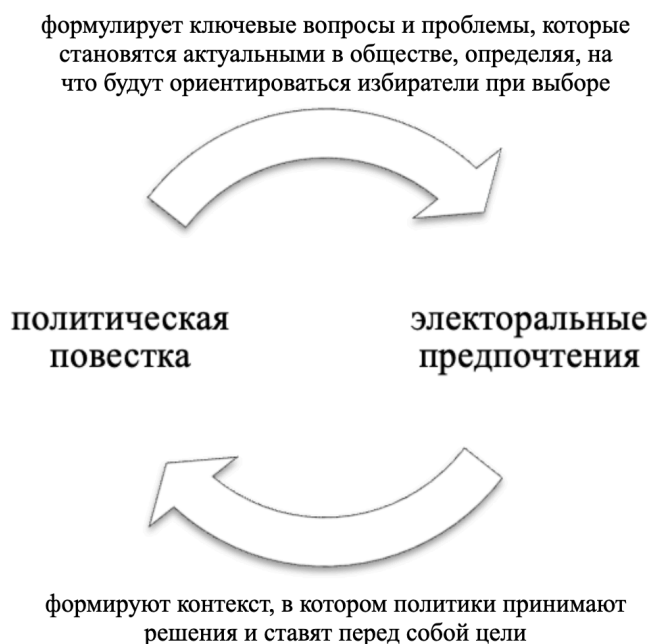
формулирует ключевые вопросы и проблемы, которые становятся актуальными в обществе, определяя, на что будут ориентироваться избиратели при выборе

политическая повестка

электоральные предпочтения

формируют контекст, в котором политики принимают решения и ставят перед собой цели